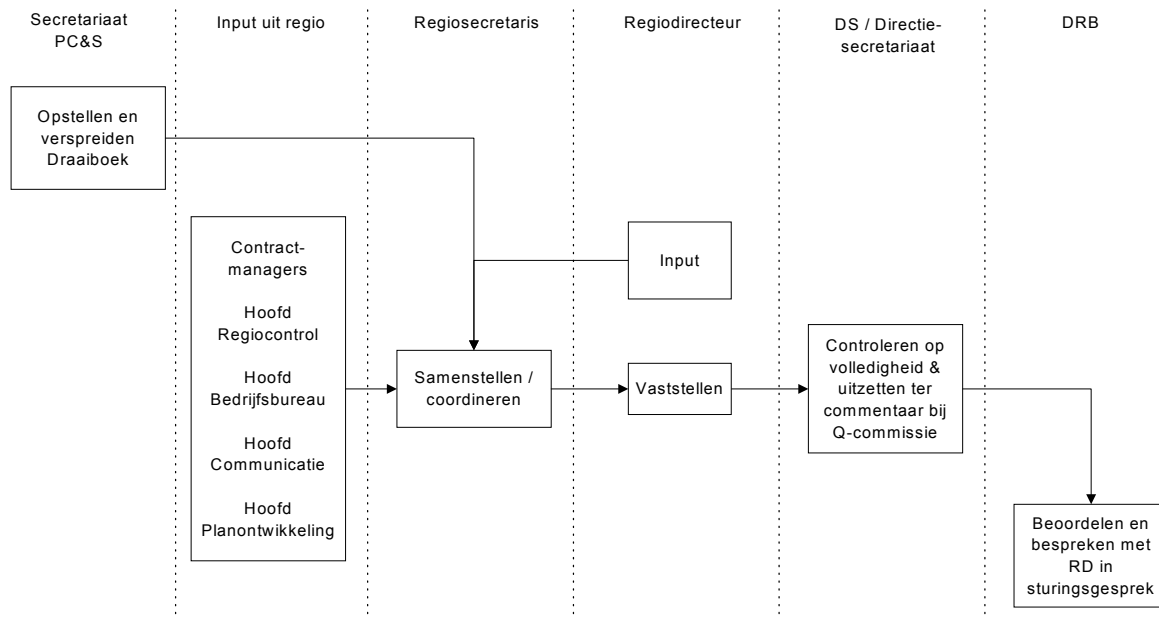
Secretariaat PC&S

Input uit regio

Regiosecretaris

Regiodirecteur

DS / Directie-secretariaat

DRB

Opstellen en verspreiden Draaiboek

Contract-managers

Hoofd Regiocontrol

Hoofd Bedrijfsbureau

Hoofd Communicatie

Hoofd Planontwikkeling

Input

Samenstellen / coordineren

Vaststellen

Controleren op volledigheid & uitzetten ter commentaar bij Q-commissie

Beoordelen en bespreken met RD in sturingsgesprek